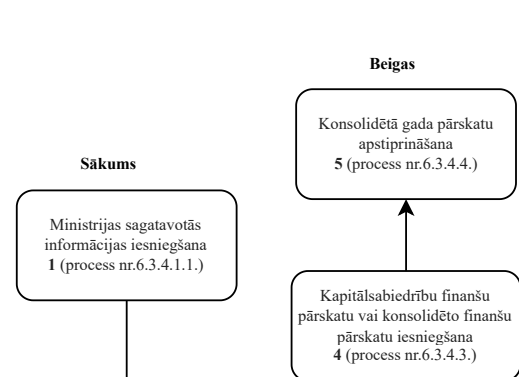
Beigas

Konsolidētā gada pārskatu apstiprināšana
5 (process nr.6.3.4.4.)

Sākums

Ministrijas sagatavotās informācijas iesniegšana
1 (process nr.6.3.4.1.1.)

Kapitālsabiedrību finanšu pārskatu vai konsolidēto finanšu pārskatu iesniegšana
4 (process nr.6.3.4.3.)